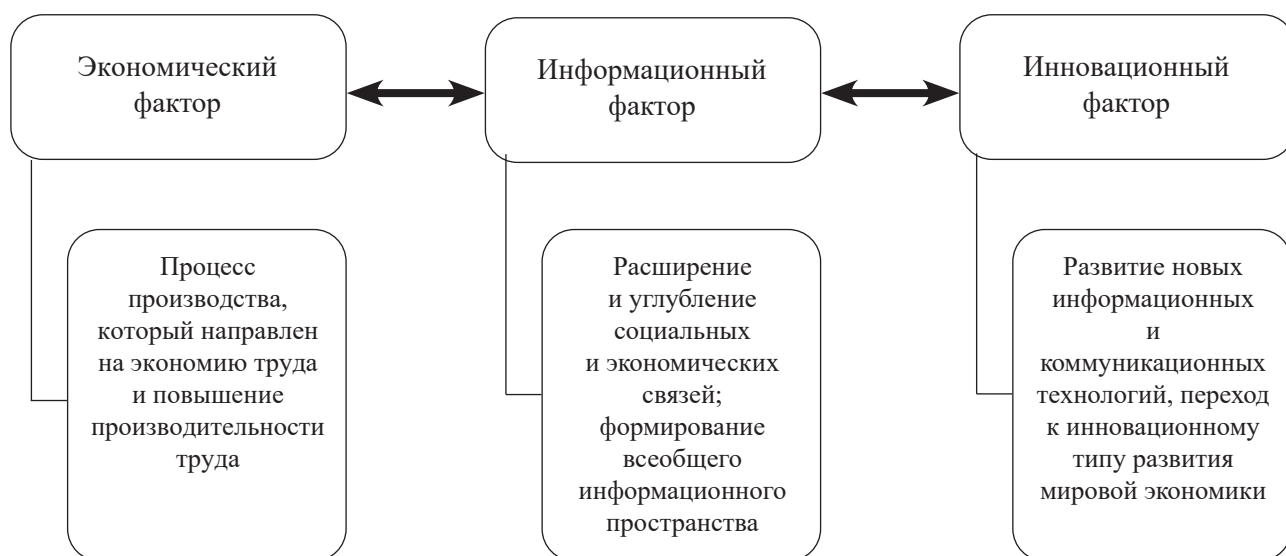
Экономический фактор

Информационный фактор

Инновационный фактор

Процесс производства, который направлен на экономию труда и повышение производительности труда

Расширение и углубление социальных и экономических связей; формирование всеобщего информационного пространства

Развитие новых информационных и коммуникационных технологий, переход к инновационному типу развития мировой экономики